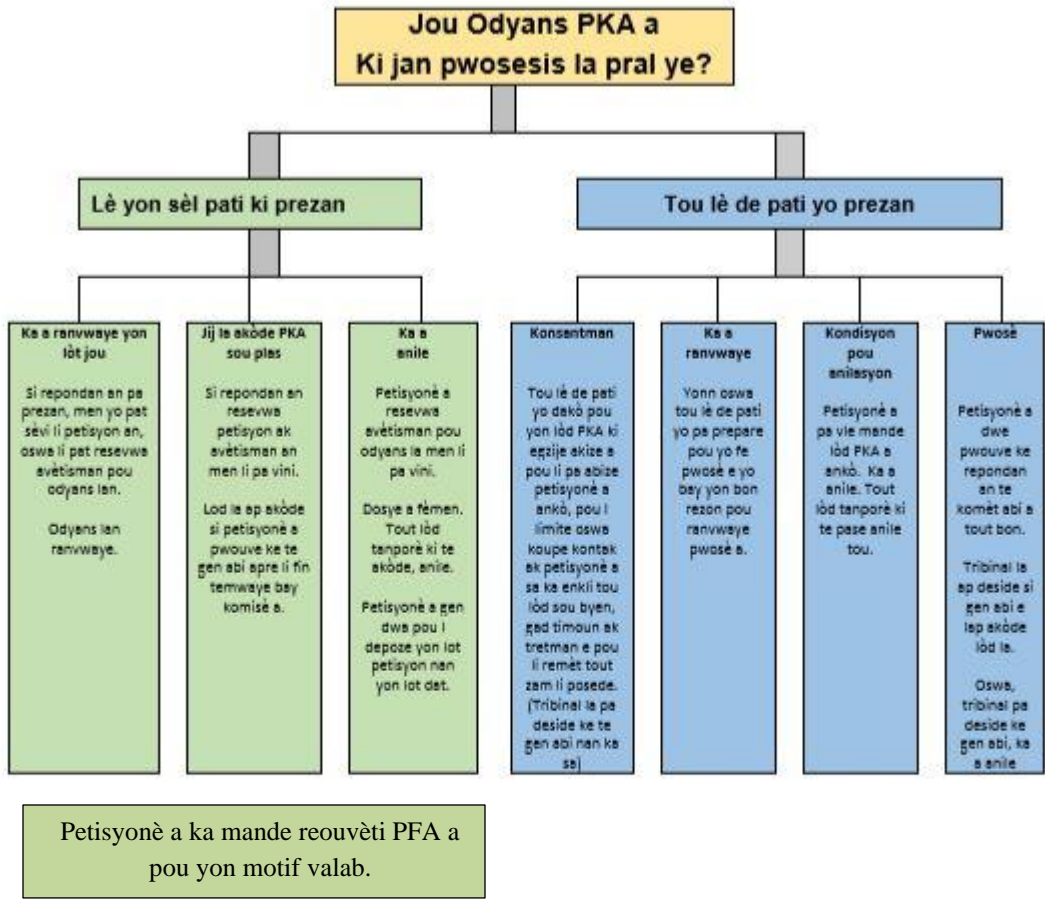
Jou Odyans PKA a
Ki jan pwosesis la pral ye?

Lè yon sèl pati ki prezan

Tou lè de pati yo prezan

Ka a ranvwaye yon lòt jou

Si repondan an pa prezan, men yo pat sèvi li petisyon an, oswa li pat resevwa avètisman pou odyans lan.

Odyans lan ranvwaye.

Jij la akòde PKA sou plas

Si repondan an resevwa petisyon ak avètisman an men li pa vini.

Lod la ap akòde si petisyonè a pwouve ke te gen abi apre li fin temwaye bay komisè a.

Ka a anile

Petisyonè a resevwa avètisman pou odyans la men li pa vini.

Dosye a fèmen. Tout lòd tanporè ki te akòde, anile.

Petisyonè a gen dwa pou l depoze yon lot petisyon nan yon lot dat.

Konsantman

Tou lè de pati yo dakò pou yon lòd PKA ki egzije akize a pou li pa abize petisyonè a ankò, pou l limite oswa koupe kontak ak petisyonè a sa ka enkli tou lòd sou byen, gad timoun ak tretman e pou li remèt tout zam li posede. (Tribinal la pa deside ke te gen abi nan ka sa)

Ka a ranvwaye

Yonn oswa tou lè de pati yo pa prepare pou yo fè pwosè e yo bay yon bon rezon pou ranvwaye pwosè a.

Kondisyon pou anilasyon

Petisyonè a pa vle mande lòd PKA a ankò. Ka a anile. Tout lòd tanporè ki te pase anile tou.

Pwosè

Petisyonè a dwe pwouve ke repondan an te komèt abi a tout bon.

Tribinal la ap deside si gen abi e lap akòde lòd la.

Oswa, tribinal pa deside ke gen abi, ka a anile

Petisyonè a ka mande reouvèti PFA a pou yon motif valab.